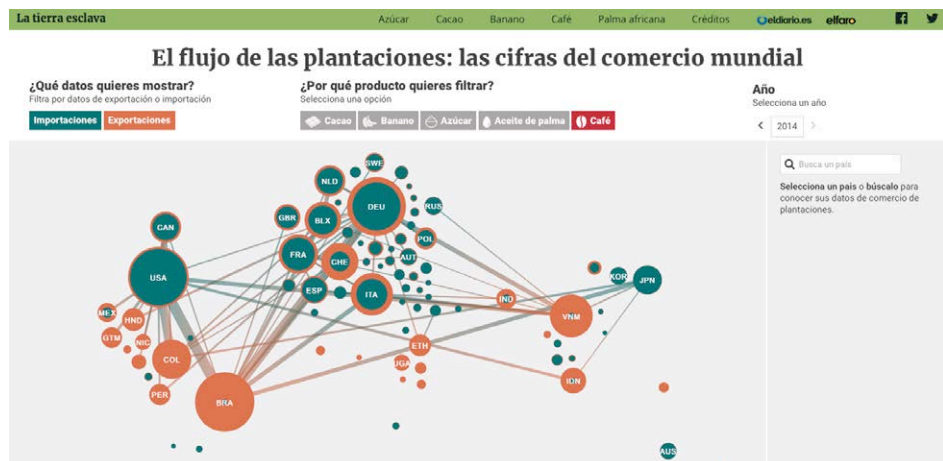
La tierra esclava

Azúcar Cacao Banano Café Palma africana Créditos eldiario.es elfaro

El flujo de las plantaciones: las cifras del comercio mundial

¿Qué datos quieres mostrar?
Filtra por datos de exportación o importación

Importaciones Exportaciones

¿Por qué producto quieres filtrar?
Selecciona una opción

Cacao Banano Azúcar Aceite de palma Café

Año
Selecciona un año

2014

Busca un país

Selecciona un país o búscalo para conocer sus datos de comercio de plantaciones.

SWE NLD DEU RUS GBR BLX POL CAN FRA CHE AUT USA ESP ITA KOR JPN IND MEX HND VNM GTM NIC COL ETH UGA PER ION BRA AUS